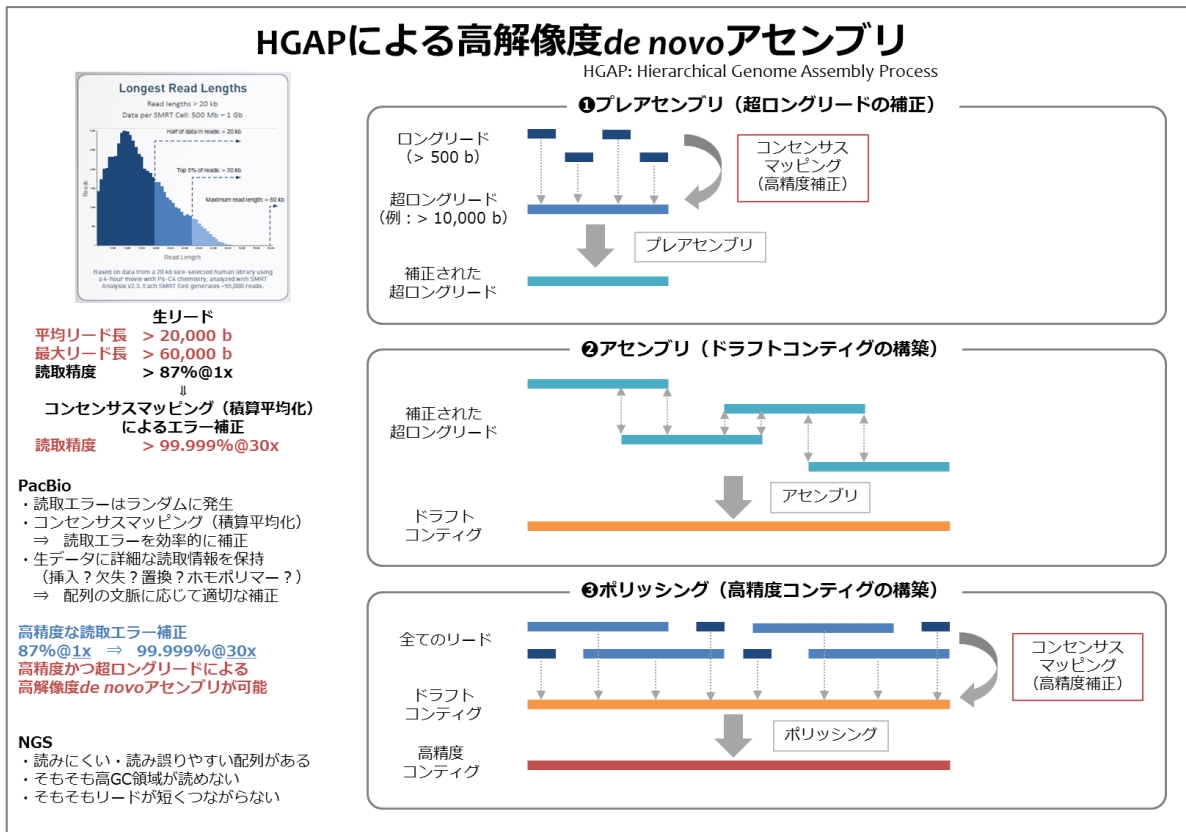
HGAPによる高解像度de novoアセンブリ

HGAP: Hierarchical Genome Assembly Process

Longest Read Lengths

Read lengths > 20 kb
Data per SMRT Cell: 500 Mb – 1 Gb

Half of data in reads: > 20 kb

Top 5% of reads: > 30 kb

Maximum read length: > 60 kb

Reads

Read Length

Based on data from a 20 kb size-selected human library using a 4-hour movie with P6-C4 chemistry, analyzed with SMRT Analysis v2.3. Each SMRT Cell generates ~55,000 reads.

生リード
平均リード長　> 20,000 b
最大リード長　> 60,000 b
読取精度　> 87%@1x
⇓
コンセンサスマッピング（積算平均化）によるエラー補正
読取精度　> 99.999%@30x

PacBio
・読取エラーはランダムに発生
・コンセンサスマッピング（積算平均化）
⇒　読取エラーを効率的に補正
・生データに詳細な読取情報を保持
（挿入？欠失？置換？ホモポリマー？）
⇒　配列の文脈に応じて適切な補正

高精度な読取エラー補正
87%@1x　⇒　99.999%@30x
高精度かつ超ロングリードによる
高解像度de novoアセンブリが可能

NGS
・読みにくい・読み誤りやすい配列がある
・そもそも高GC領域が読めない
・そもそもリードが短くつながらない

❶プレアセンブリ（超ロングリードの補正）

ロングリード
（> 500 b）

コンセンサス
マッピング
（高精度補正）

超ロングリード
（例：> 10,000 b）

プレアセンブリ

補正された
超ロングリード

❷アセンブリ（ドラフトコンティグの構築）

補正された
超ロングリード

アセンブリ

ドラフト
コンティグ

❸ポリッシング（高精度コンティグの構築）

全てのリード

コンセンサス
マッピング
（高精度補正）

ドラフト
コンティグ

ポリッシング

高精度
コンティグ